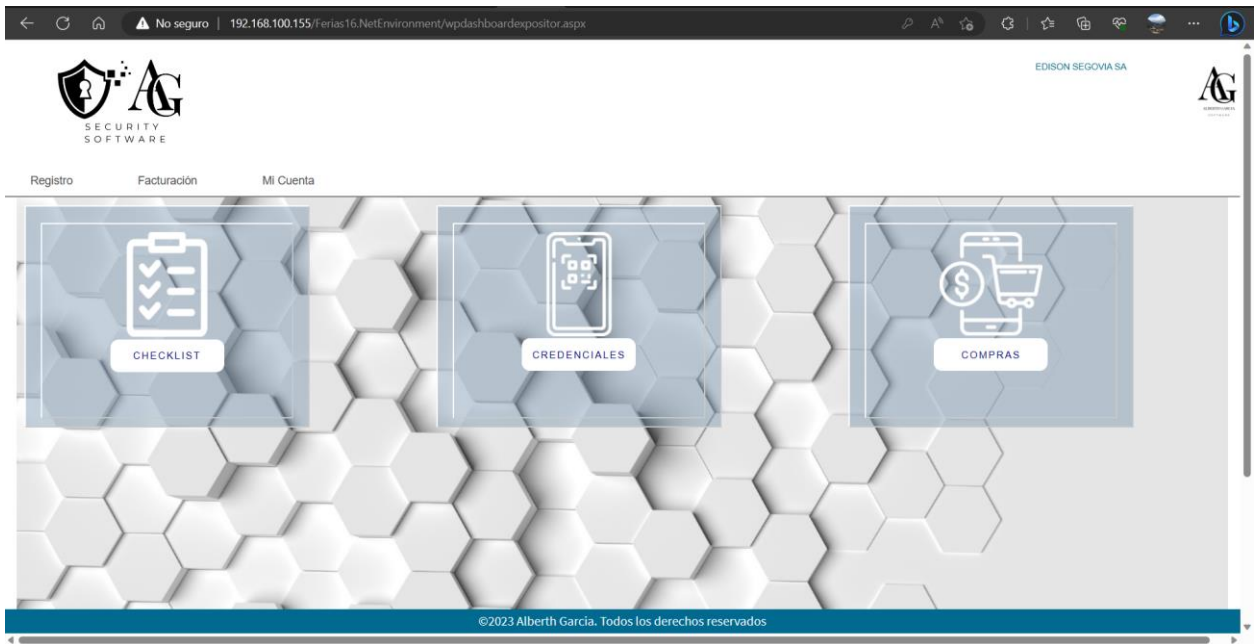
No seguro | 192.168.100.155/Ferias16.NetEnvironment/wpdashboardexpositor.aspx

AG
SECURITY
SOFTWARE

EDISON SEGOVIA SA

AG
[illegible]

Registro Facturación Mi Cuenta

CHECKLIST

CREDENCIALES

COMPRAS

©2023 Alberth Garcia. Todos los derechos reservados